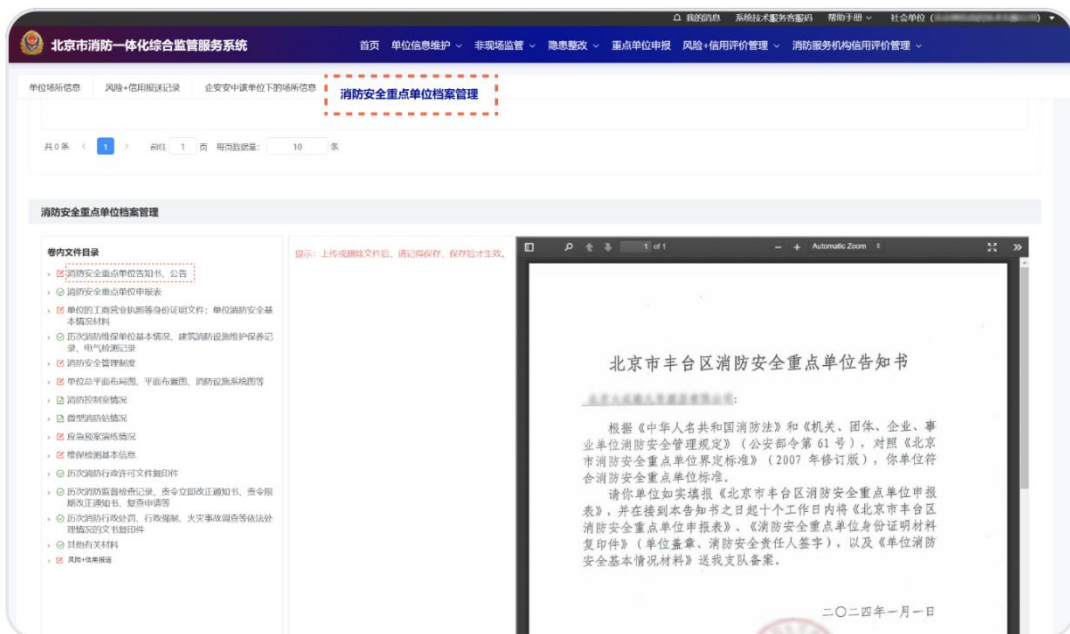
我的消息　系统技术服务客服码　帮助手册　社会单位（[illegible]）

北京市消防一体化综合监管服务系统

首页　单位信息维护　非现场监管　隐患整改　重点单位申报　风险+信用评价管理　消防服务机构信用评价管理

单位场所信息　风险+信用报送记录　企安安中该单位下的场所信息　消防安全重点单位档案管理

共0条　1　前往 1 页　每页数据量: 10 条

消防安全重点单位档案管理

卷内文件目录

消防安全重点单位告知书、公告
消防安全重点单位申报表
单位的工商营业执照等身份证明文件；单位消防安全基本情况材料
历次消防维保单位基本情况、建筑消防设施维护保养记录、电气检测记录
消防安全管理制度
单位总平面布局图、平面布置图、消防设施系统图等
消防控制室情况
微型消防站情况
应急预案演练情况
维保检测基本信息
历次消防行政许可文件复印件
历次消防监督检查记录、责令立即改正通知书、责令限期改正通知书、复查申请等
历次消防行政处罚、行政强制、火灾事故调查等依法处理情况的文书复印件
其他有关材料
风险+信用报送

提示：上传或删除文件后，请记得保存，保存后才生效。

1 of 1　Automatic Zoom

北京市丰台区消防安全重点单位告知书

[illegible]：

根据《中华人民共和国消防法》和《机关、团体、企业、事业单位消防安全管理规定》（公安部令第 61 号），对照《北京市消防安全重点单位界定标准》（2007 年修订版），你单位符合消防安全重点单位标准。

请你单位如实填报《北京市丰台区消防安全重点单位申报表》，并在接到本告知书之日起十个工作日内将《北京市丰台区消防安全重点单位申报表》、《消防安全重点单位身份证明材料复印件》（单位盖章、消防安全责任人签字），以及《单位消防安全基本情况材料》送我支队备案。

二〇二四年一月一日